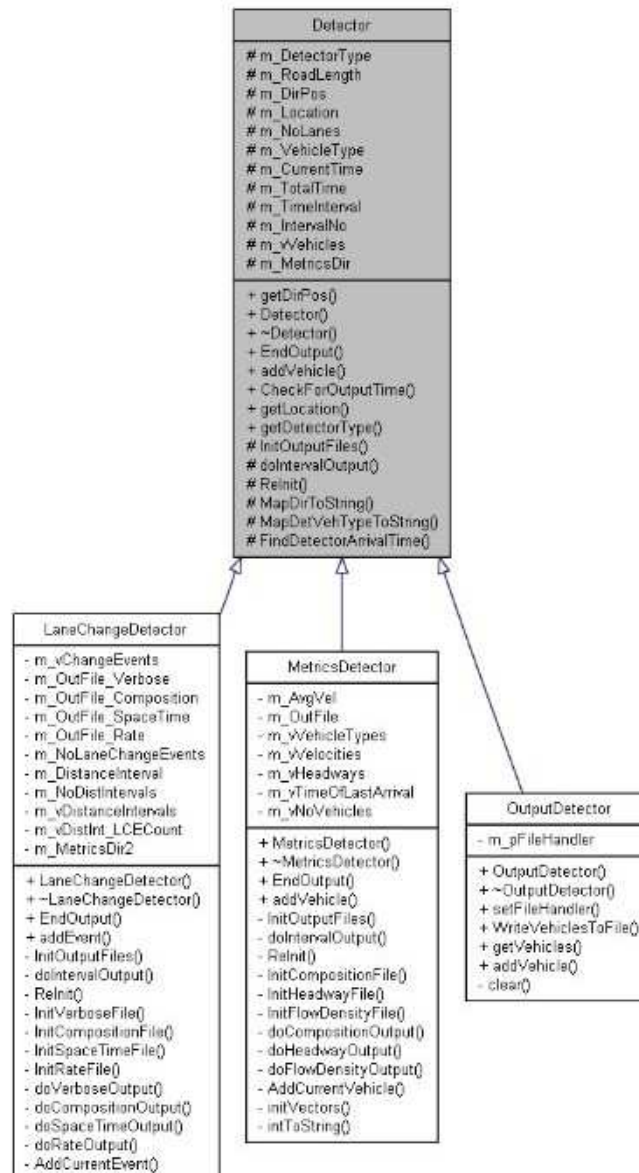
Detector

# m_DetectorType
# m_RoadLength
# m_DirPos
# m_Location
# m_NoLanes
# m_VehicleType
# m_CurrentTime
# m_TotalTime
# m_TimeInterval
# m_IntervalNo
# m_vVehicles
# m_MetricsDir

+ getDirPos()
+ Detector()
+ ~Detector()
+ EndOutput()
+ addVehicle()
+ CheckForOutputTime()
+ getLocation()
+ getDetectorType()
# InitOutputFiles()
# doIntervalOutput()
# ReInit()
# MapDirToString()
# MapDetVehTypeToString()
# FindDetectorArrivalTime()

LaneChangeDetector

- m_vChangeEvents
- m_OutFile_Verbose
- m_OutFile_Composition
- m_OutFile_SpaceTime
- m_OutFile_Rate
- m_NoLaneChangeEvents
- m_DistanceInterval
- m_NoDistIntervals
- m_vDistanceIntervals
- m_vDistInt_LCECount
- m_MetricsDir2

+ LaneChangeDetector()
+ ~LaneChangeDetector()
+ EndOutput()
+ addEvent()
- InitOutputFiles()
- doIntervalOutput()
- ReInit()
- InitVerboseFile()
- InitCompositionFile()
- InitSpaceTimeFile()
- InitRateFile()
- doVerboseOutput()
- doCompositionOutput()
- doSpaceTimeOutput()
- doRateOutput()
- AddCurrentEvent()

MetricsDetector

- m_AvgVel
- m_OutFile
- m_vVehicleTypes
- m_vVelocities
- m_vHeadways
- m_vTimeOfLastArrival
- m_vNoVehicles

+ MetricsDetector()
+ ~MetricsDetector()
+ EndOutput()
+ addVehicle()
- InitOutputFiles()
- doIntervalOutput()
- ReInit()
- InitCompositionFile()
- InitHeadwayFile()
- InitFlowDensityFile()
- doCompositionOutput()
- doHeadwayOutput()
- doFlowDensityOutput()
- AddCurrentVehicle()
- initVectors()
- intToString()

OutputDetector

- m_pFileHandler

+ OutputDetector()
+ ~OutputDetector()
+ setFileHandler()
+ WriteVehiclesToFile()
+ getVehicles()
+ addVehicle()
- clear()